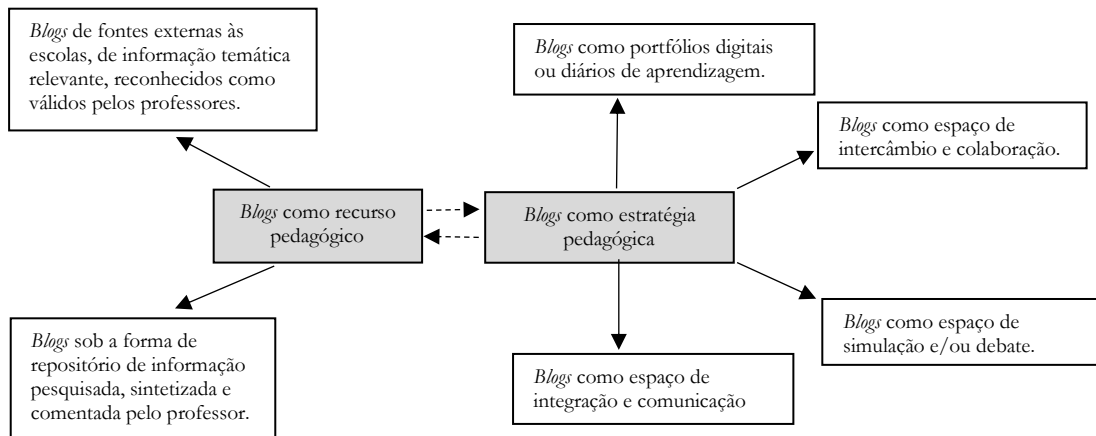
Blogs de fontes externas às escolas, de informação temática relevante, reconhecidos como válidos pelos professores.

Blogs como portfólios digitais ou diários de aprendizagem.

Blogs como espaço de intercâmbio e colaboração.

Blogs como recurso pedagógico

Blogs como estratégia pedagógica

Blogs sob a forma de repositório de informação pesquisada, sintetizada e comentada pelo professor.

Blogs como espaço de integração e comunicação

Blogs como espaço de simulação e/ou debate.